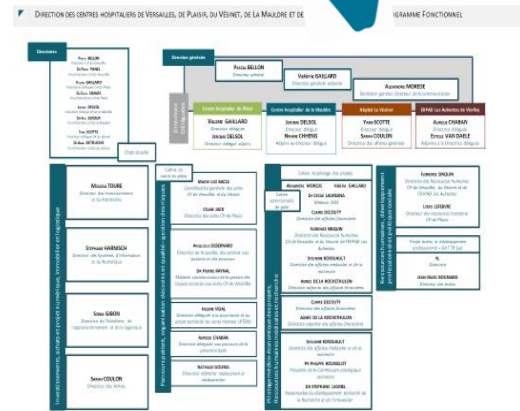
Direction des centres hospitaliers de Versailles, de Plaisir, du Vésinet, de La Mauldre et de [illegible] Organigramme Fonctionnel

Directoire

Pascal BELLON
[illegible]
Valérie GAILLARD
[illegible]
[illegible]
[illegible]
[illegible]
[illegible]
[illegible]
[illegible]

Direction générale

Pascal BELLON
Directeur général

Valérie GAILLARD
Directrice générale adjointe

Alexandre MORESE
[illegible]

Centre hospitalier de Versailles
Virginie GAILLARD
Directrice déléguée
Jacques DELSOL
Directeur délégué adjoint

Centre hospitalier de la Mauldre
Jacques DELSOL
Directeur délégué
Nicolas CHHENG
Adjoint au Directeur délégué

Hôpital Le Vésinet
Yvan SCOTTE
Directeur délégué
Sarah COULON
Directrice des affaires générales

EHPAD Les Aubertins Vers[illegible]
Aurélie CHABAN
Directrice déléguée
Estelle VAN DAELE
Adjointe à la Directrice déléguée

Chef de cabinet

Mouloud TOURE
Directeur des investissements et du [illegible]

Stéphane HARNISCH
Directeur du Système d'information et du numérique

Sonia GIBON
Directrice de l'Achat, de l'approvisionnement et de la logistique

Sarah COULON
Directrice des Achats

Investissements, système d'information, achats, logistique

Cellule de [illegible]

Marie-Luce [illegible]
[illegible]

Céline LACK
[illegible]

Annabelle DESERNARD
Directrice de la qualité, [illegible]

Dr Pierre RAYNAL
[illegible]

Hélène VIDAL
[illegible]

Agnès CHABAN
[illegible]

Nathalie SOUBIE
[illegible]

Parcours patient, organisation, qualité, gestion des risques

Cellule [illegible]

Alexandre MORESE
Isabelle GAILLARD
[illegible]

Dr Cécile LAUMONIER
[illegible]

Claire DECOUTY
Directrice des affaires financières

Florence BRIQUIN
Directrice des Ressources humaines
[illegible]

Sylvaine BOUSSAULT
Directrice des affaires médicales et de la recherche

Agnès DE LA ROCHEFOUCAULD
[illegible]

Claire DECOUTY
Directrice des affaires financières

Agnès DE LA ROCHEFOUCAULD
Directrice adjointe aux affaires financières

Sylvaine BOUSSAULT
Directrice des affaires médicales et de la recherche

Pr Philippe ROUSSELOT
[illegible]

Dr Stéphane LEGRIEL
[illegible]

Pilotage médico-économique, affaires médicales, recherche

Florence BRIQUIN
Directrice des Ressources humaines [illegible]

Linda LEGRAIS
Directrice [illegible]

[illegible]

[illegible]

Jean-Marc BERNARD
Directeur des soins

Ressources humaines, développement professionnel et politique sociale